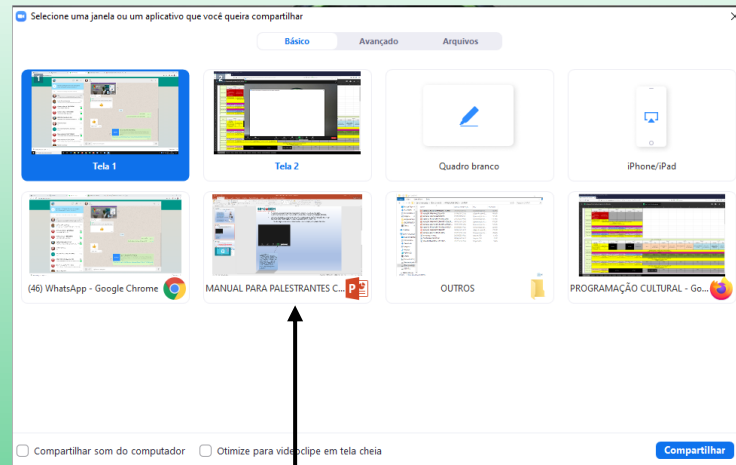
Selecione uma janela ou um aplicativo que você queira compartilhar

Básico
Avançado
Arquivos

Tela 1
Tela 2
Quadro branco
iPhone/iPad

(46) WhatsApp - Google Chrome
MANUAL PARA PALESTRANTES C...
OUTROS
PROGRAMAÇÃO CULTURAL - Go...

Compartilhar som do computador
Otimize para videoclipe em tela cheia
Compartilhar